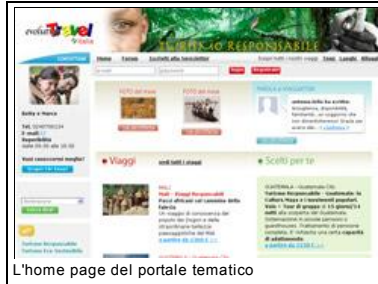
evolution Travel
Italia
TURISMO RESPONSABILE
Home Forum Iscriviti alla newsletter
Betty e Marco
Tel.
Reperibilità
Vuoi conoscerci meglio?
Viaggi
vedi tutti i viaggi
MALI
Mali - Viaggi Responsabili
Passi africani sul cammino della falesia
a partire da 1.000 €
Scelti per te
GUATEMALA - Guatemala City
Turismo Responsabile - Guatemala: la Cultura Maya e i movimenti popolari.
a partire da 2150 €
L'home page del portale tematico